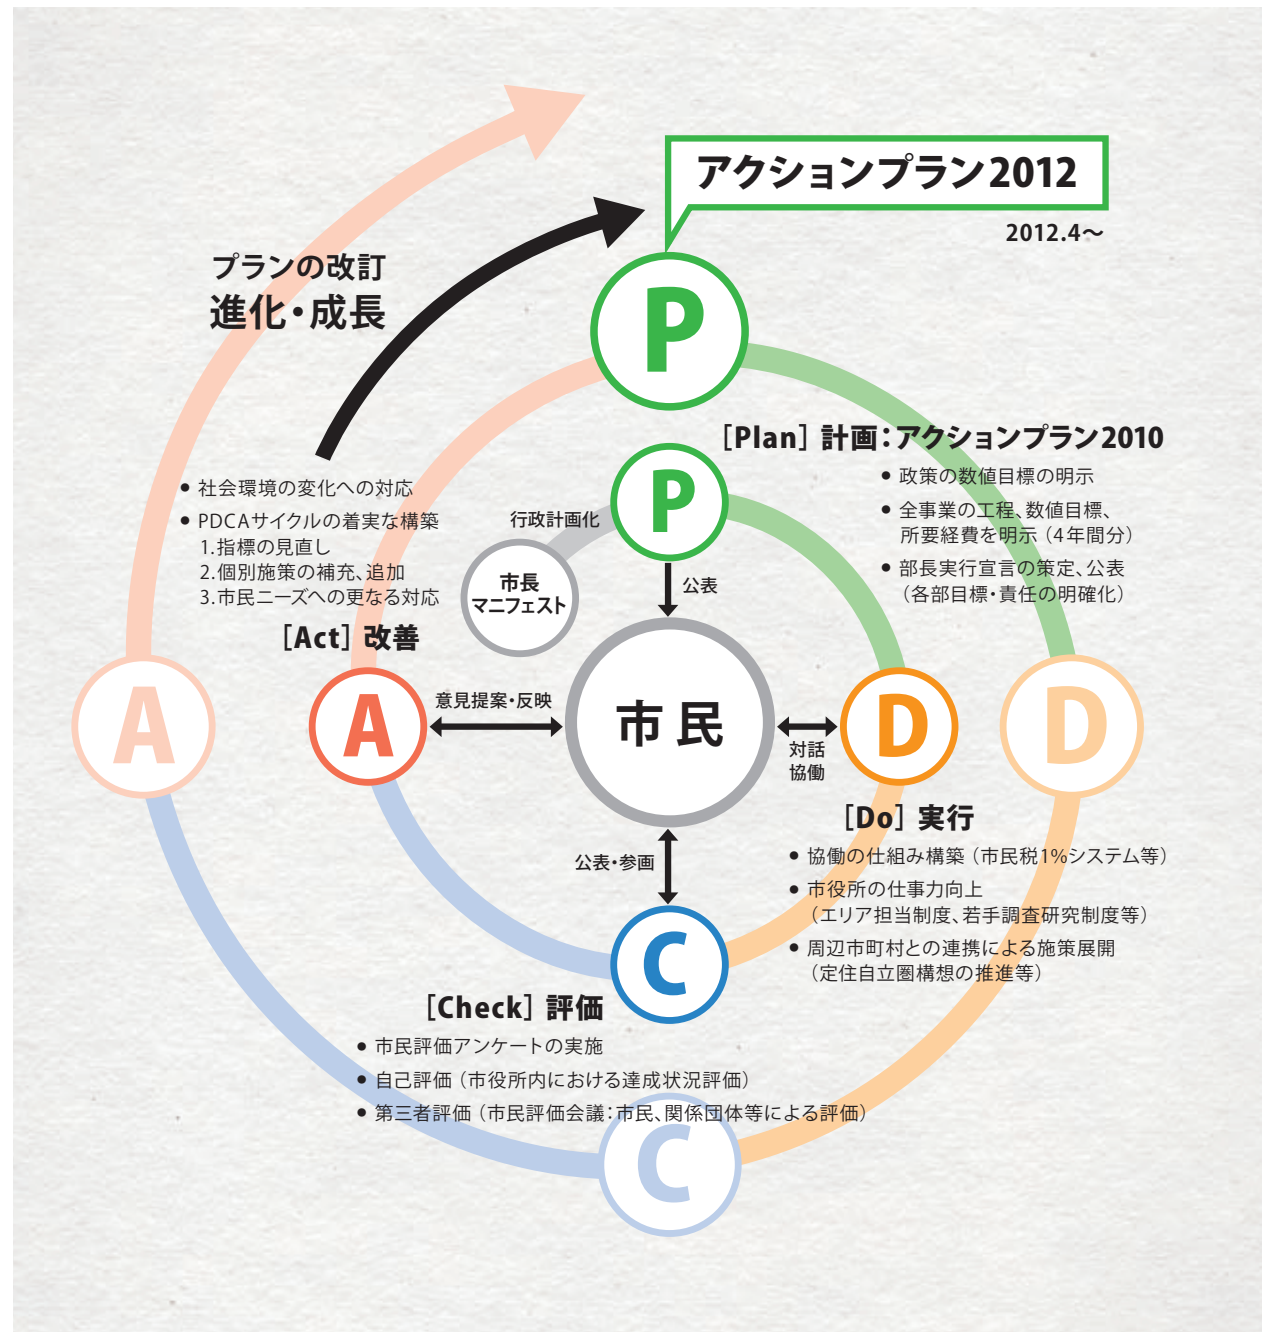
アクションプラン2012

2012.4～

プランの改訂
進化・成長

P

［Plan］計画：アクションプラン2010
● 政策の数値目標の明示
● 全事業の工程、数値目標、所要経費を明示（4年間分）
● 部長実行宣言の策定、公表（各部目標・責任の明確化）

● 社会環境の変化への対応
● PDCAサイクルの着実な構築
1.指標の見直し
2.個別施策の補充、追加
3.市民ニーズへの更なる対応

行政計画化

P

市長
マニフェスト

公表

［Act］改善

A

A

意見提案・反映

市 民

対話
協働

D

D

［Do］実行
● 協働の仕組み構築（市民税1%システム等）
● 市役所の仕事力向上（エリア担当制度、若手調査研究制度等）
● 周辺市町村との連携による施策展開（定住自立圏構想の推進等）

公表・参画

C

［Check］評価
● 市民評価アンケートの実施
● 自己評価（市役所内における達成状況評価）
● 第三者評価（市民評価会議：市民、関係団体等による評価）

C